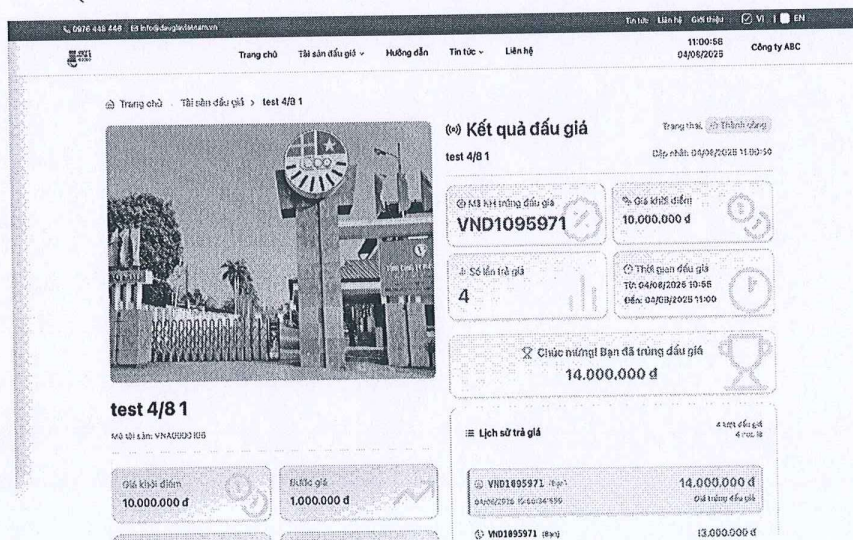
0976 448 448 | info@daugiavietnam.vn

Tin tức | Liên hệ | Giới thiệu | VI | EN

Trang chủ | Tài sản đấu giá | Hướng dẫn | Tin tức | Liên hệ

11:00:56
04/08/2025

Công ty ABC

Trang chủ > Tài sản đấu giá > test 4/8 1

Kết quả đấu giá

Trạng thái: Thành công

test 4/8 1

Cập nhật: 04/08/2025 11:00:50

Mã KH trúng đấu giá
VND1095971

Giá khởi điểm
10.000.000 đ

Số lần trả giá
4

Thời gian đấu giá
Từ: 04/08/2025 10:56
Đến: 04/08/2025 11:00

Chúc mừng! Bạn đã trúng đấu giá
14.000.000 đ

test 4/8 1

Mã tài sản: VNA0000 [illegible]

Lịch sử trả giá

4 lượt đấu giá
4 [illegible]

Giá khởi điểm
10.000.000 đ

Bước giá
1.000.000 đ

VND1095971 (Bạn)
04/08/2025 10:59:34.550

14.000.000 đ
Giá trúng đấu giá

VND1095971 (Bạn)

13.000.000 đ